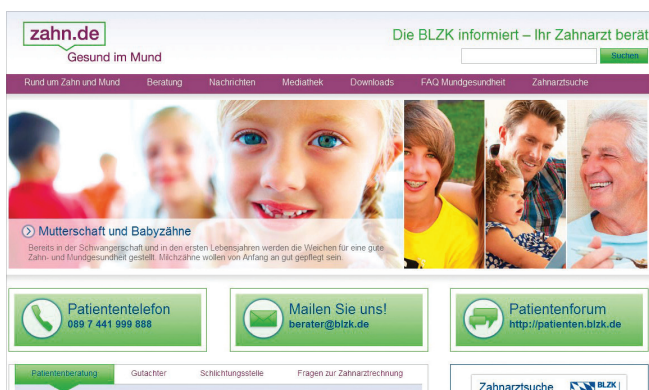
zahn.de
Gesund im Mund

Die BLZK informiert – Ihr Zahnarzt berät

Suchen

Rund um Zahn und Mund | Beratung | Nachrichten | Mediathek | Downloads | FAQ Mundgesundheit | Zahnarztsuche

Mutterschaft und Babyzähne

Bereits in der Schwangerschaft und in den ersten Lebensjahren werden die Weichen für eine gute Zahn- und Mundgesundheit gestellt. Milchzähne wollen von Anfang an gut gepflegt sein.

Patiententelefon
089 7 441 999 888

Mailen Sie uns!
berater@blzk.de

Patientenforum
http://patienten.blzk.de

Patientenberatung | Gutachter | Schlichtungsstelle | Fragen zur Zahnarztrechnung

Zahnarztsuche
BLZK